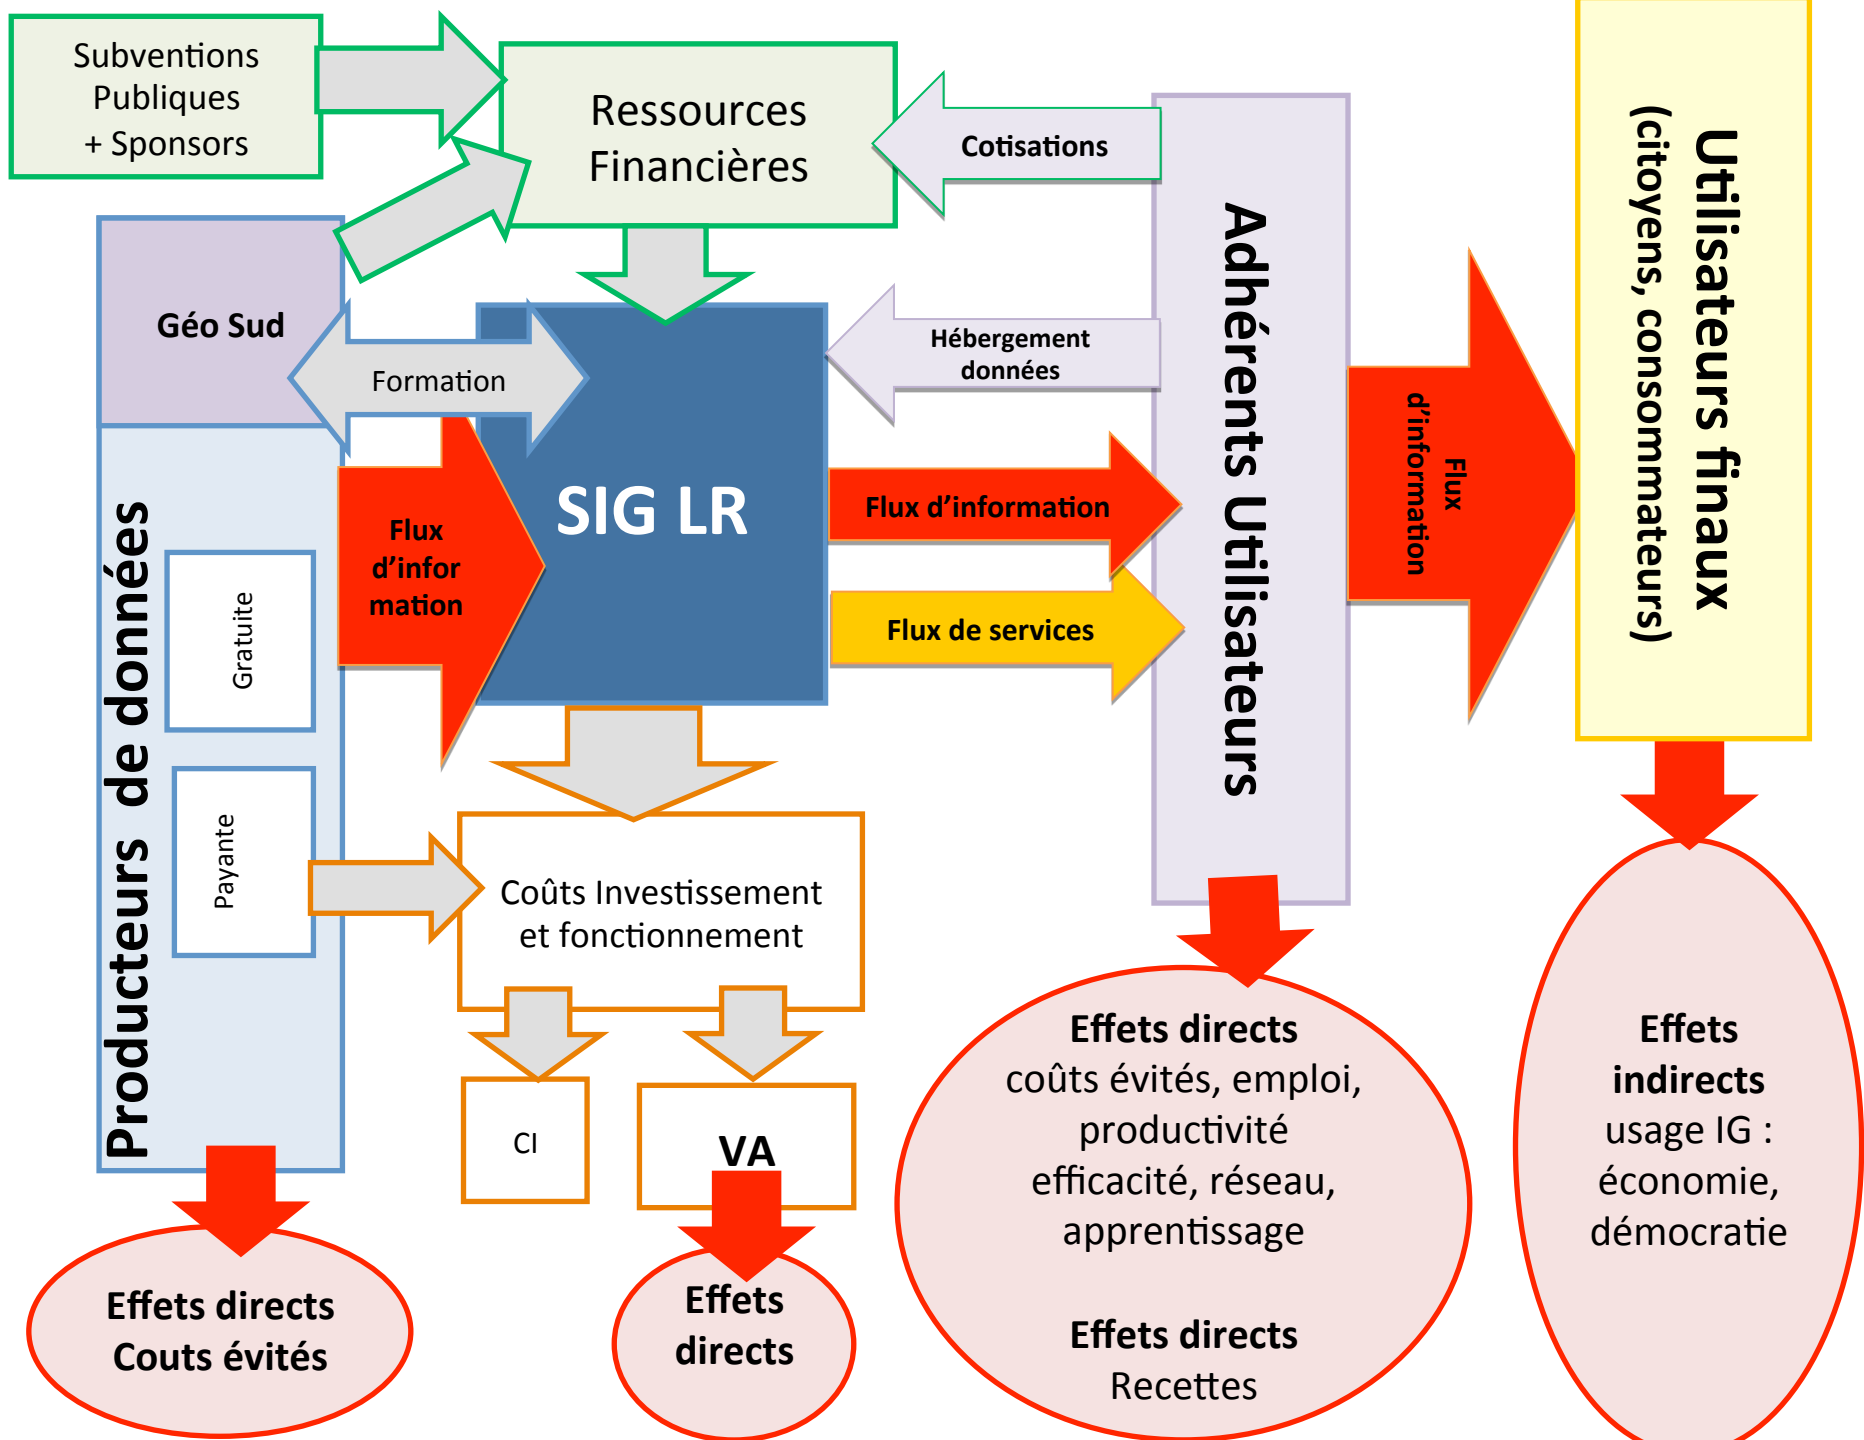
Subventions Publiques + Sponsors

Ressources Financières

Cotisations

Adhérents Utilisateurs

Utilisateurs finaux (citoyens, consommateurs)

Géo Sud

Formation

Hébergement données

SIG LR

Flux d'infor mation

Flux d'information

Flux de services

Flux d'information

Producteurs de données

Gratuite

Payante

Coûts Investissement et fonctionnement

CI

VA

Effets directs Couts évités

Effets directs

Effets directs coûts évités, emploi, productivité efficacité, réseau, apprentissage

Effets directs Recettes

Effets indirects usage IG : économie, démocratie